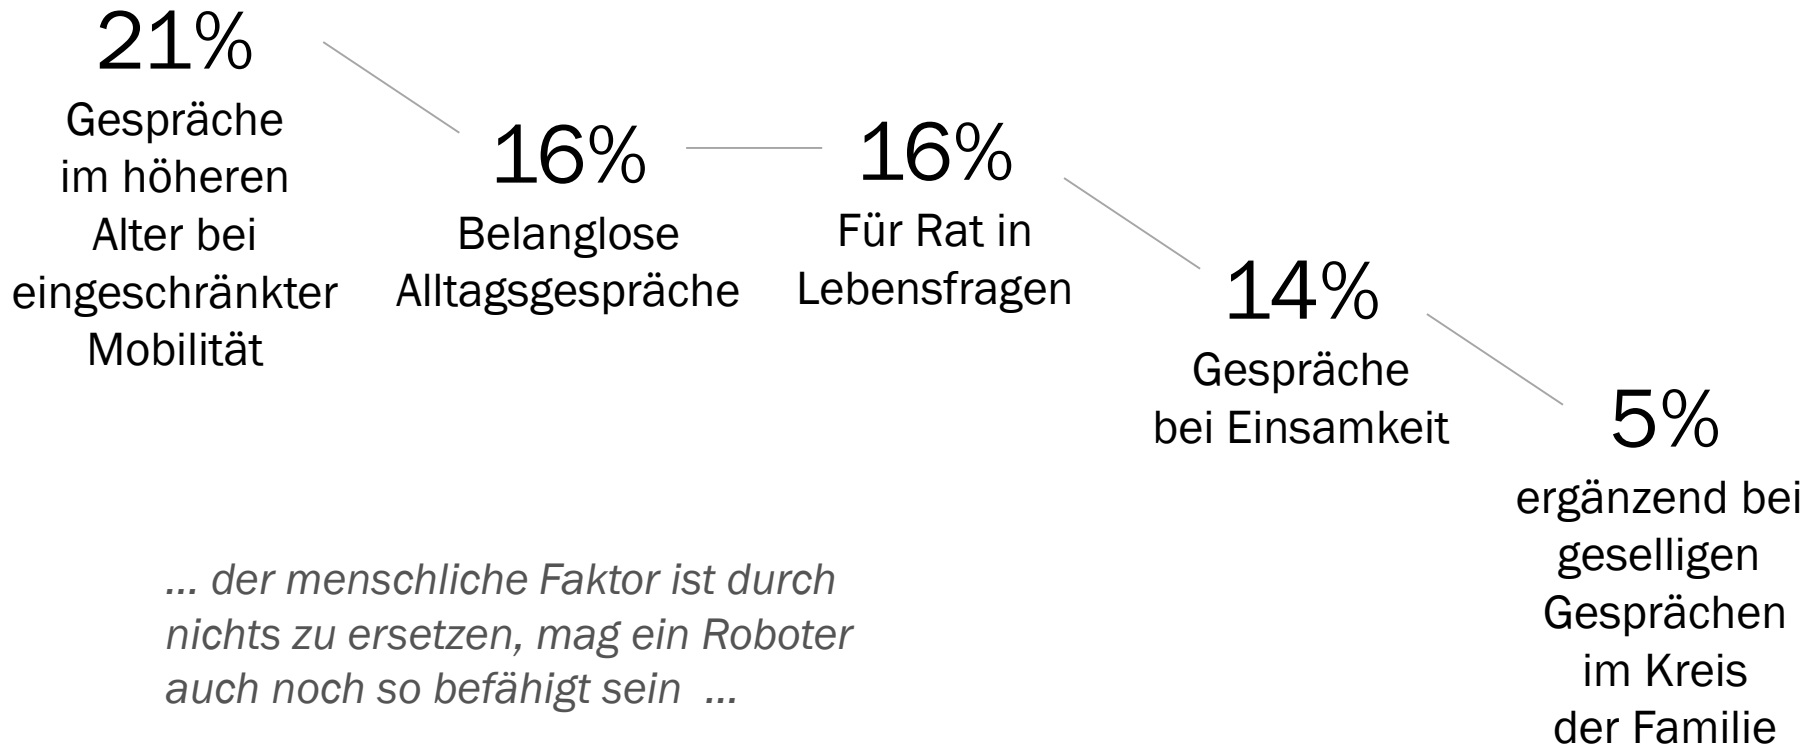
21%
Gespräche im höheren Alter bei eingeschränkter Mobilität

16%
Belanglose Alltagsgespräche

16%
Für Rat in Lebensfragen

14%
Gespräche bei Einsamkeit

5%
ergänzend bei geselligen Gesprächen im Kreis der Familie

… der menschliche Faktor ist durch nichts zu ersetzen, mag ein Roboter auch noch so befähigt sein …